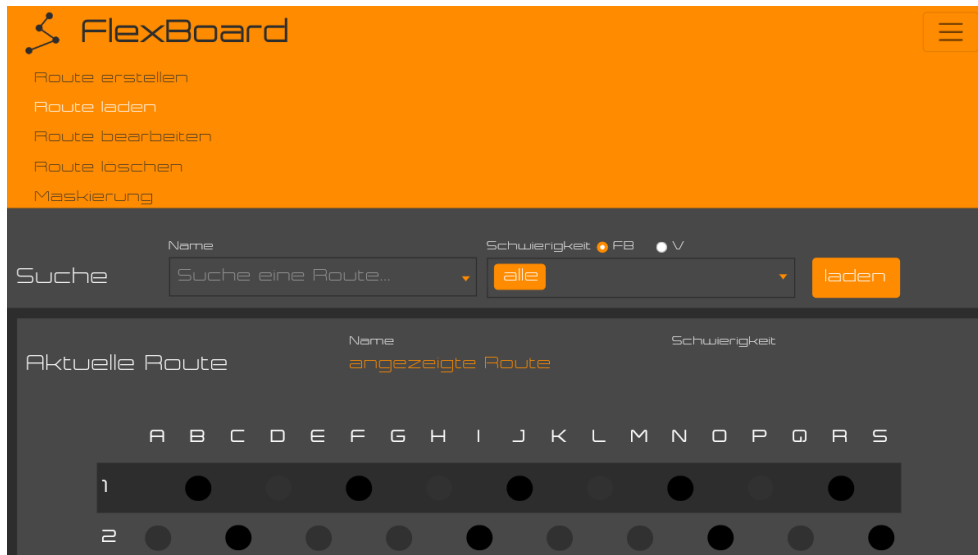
FlexBoard

Route erstellen
Route laden
Route bearbeiten
Route löschen
Maskierung

Suche
Name
Suche eine Route...
Schwierigkeit FB V
alle
laden

Aktuelle Route
Name
angezeigte Route
Schwierigkeit

A B C D E F G H I J K L M N O P Q R S
1
2